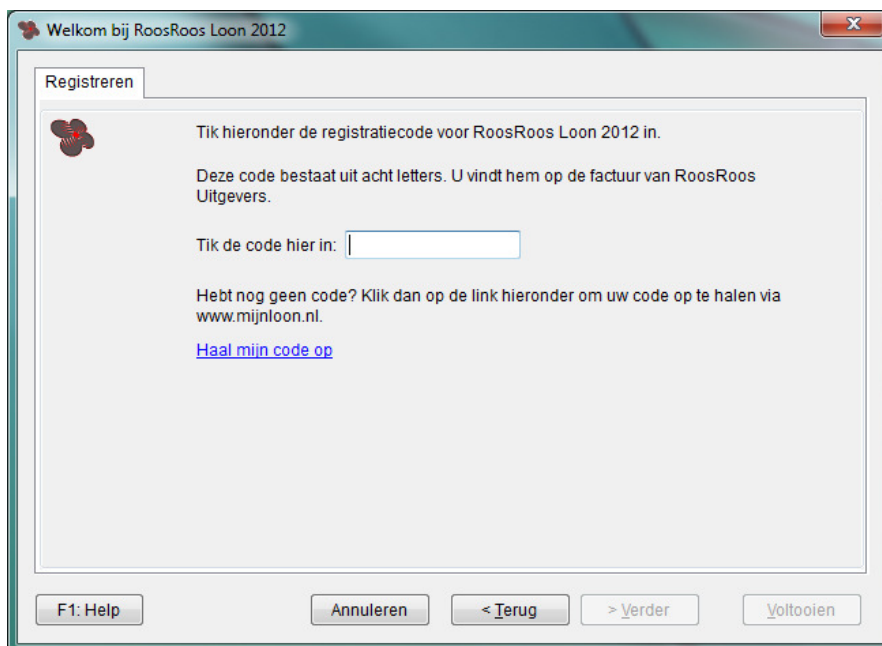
Welkom bij RoosRoos Loon 2012

Registreren

Tik hieronder de registratiecode voor RoosRoos Loon 2012 in.

Deze code bestaat uit acht letters. U vindt hem op de factuur van RoosRoos Uitgevers.

Tik de code hier in:

Hebt nog geen code? Klik dan op de link hieronder om uw code op te halen via www.mijnloon.nl.

Haal mijn code op

F1: Help

Annuleren

< Terug

> Verder

Voltooien